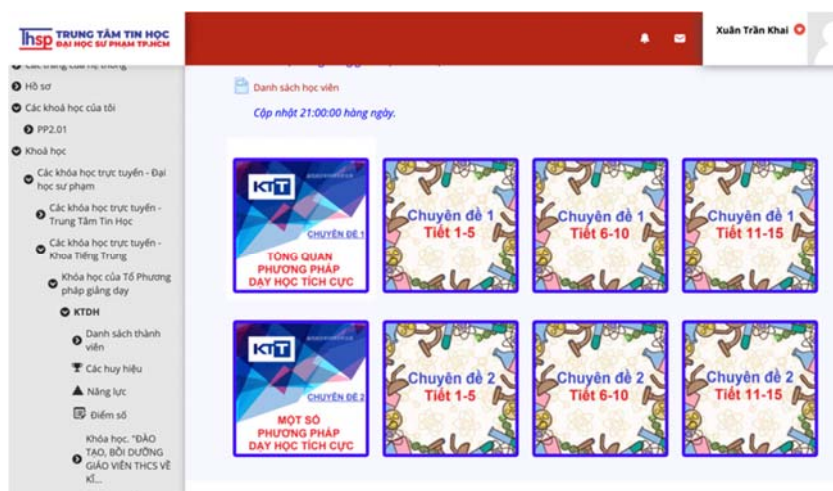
Thsp TRUNG TÂM TIN HỌC
ĐẠI HỌC SƯ PHẠM TP.HCM

Xuân Trần Khai

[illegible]

Hồ sơ

Các khoá học của tôi

PP2.01

Khoá học

Các khóa học trực tuyến - Đại học sư phạm

Các khóa học trực tuyến - Trung Tâm Tin Học

Các khóa học trực tuyến - Khoa Tiếng Trung

Khóa học của Tổ Phương pháp giảng dạy

KTDH

Danh sách thành viên

Các huy hiệu

Năng lực

Điểm số

Khóa học. "ĐÀO TẠO, BỒI DƯỠNG GIÁO VIÊN THCS VỀ KĨ...

Danh sách học viên

Cập nhật 21:00:00 hàng ngày.

KTT
CHUYÊN ĐỀ 1
TỔNG QUAN PHƯƠNG PHÁP DẠY HỌC TÍCH CỰC

Chuyên đề 1
Tiết 1-5

Chuyên đề 1
Tiết 6-10

Chuyên đề 1
Tiết 11-15

KTT
CHUYÊN ĐỀ 2
MỘT SỐ PHƯƠNG PHÁP DẠY HỌC TÍCH CỰC

Chuyên đề 2
Tiết 1-5

Chuyên đề 2
Tiết 6-10

Chuyên đề 2
Tiết 11-15